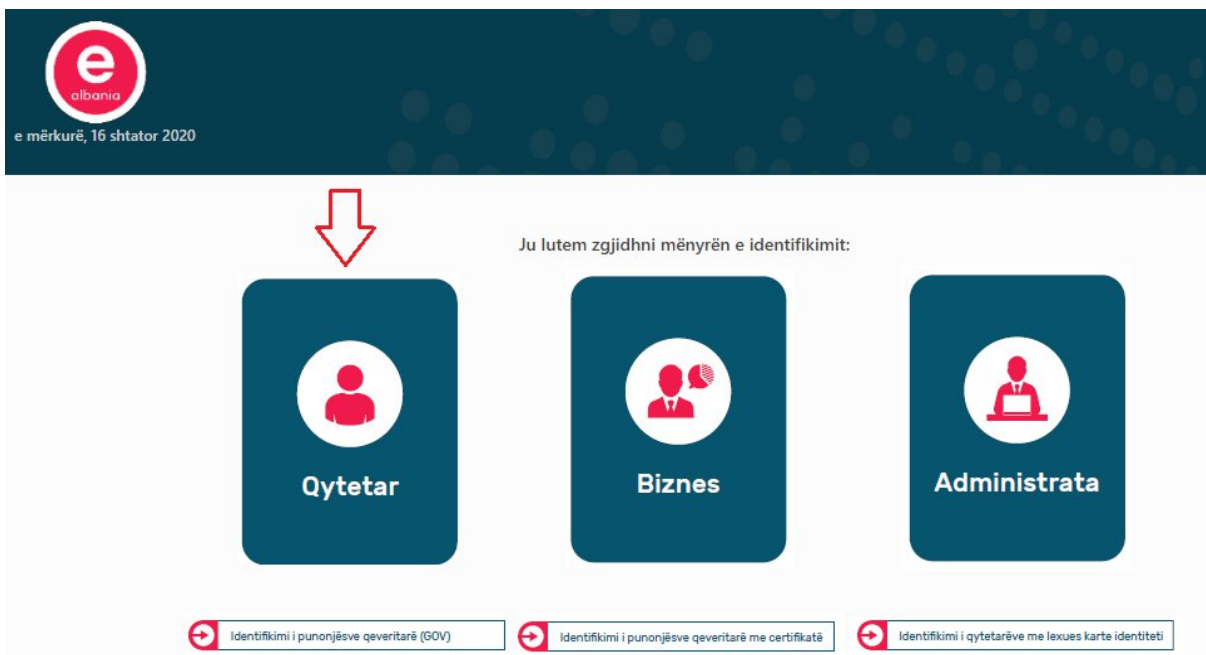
e
albania

e mërkurë, 16 shtator 2020

Ju lutem zgjidhni mënyrën e identifikimit:

Qytetar

Biznes

Administrata

Identifikimi i punonjësve qeveritarë (GOV)

Identifikimi i punonjësve qeveritarë me certifikatë

Identifikimi i qytetarëve me lexues karte identiteti